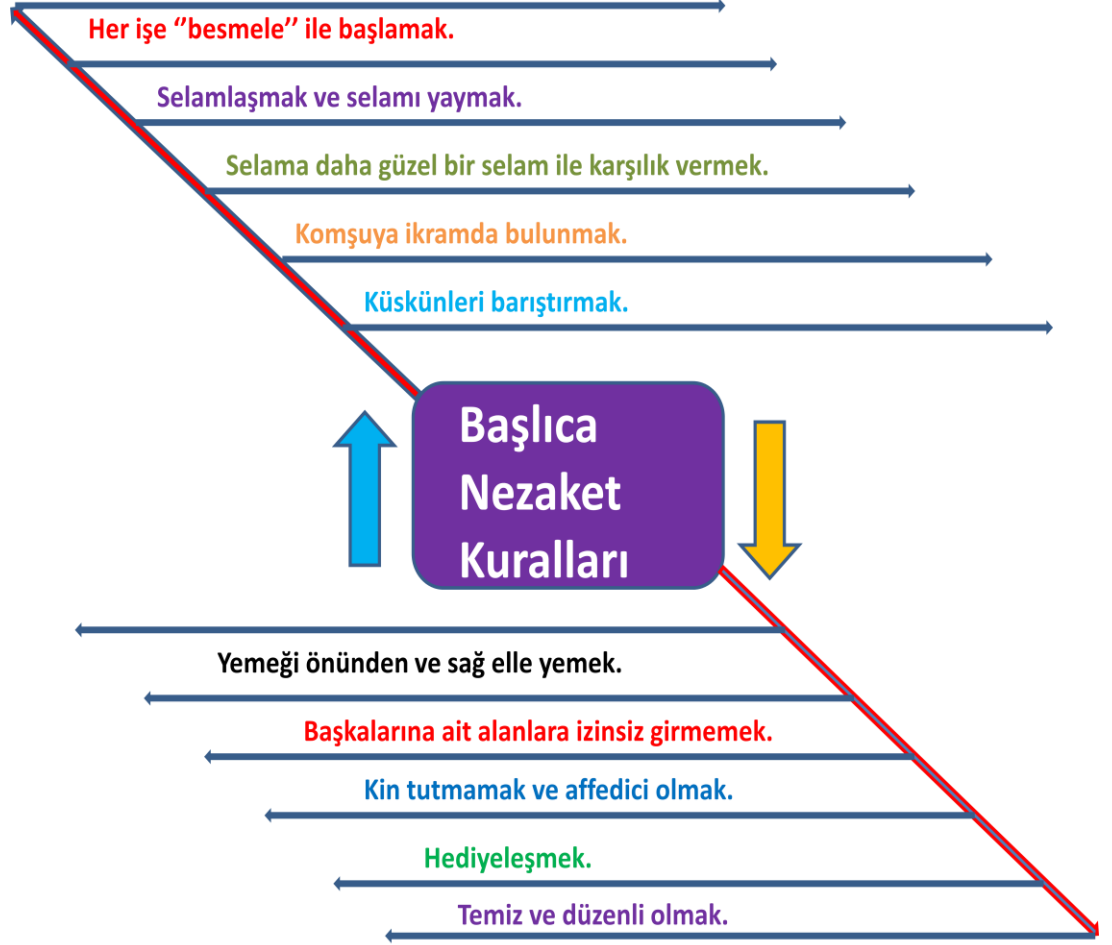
Her işe ''besmele'' ile başlamak.

Selamlaşmak ve selamı yaymak.

Selama daha güzel bir selam ile karşılık vermek.

Komşuya ikramda bulunmak.

Küskünleri barıştırmak.

Başlıca Nezaket Kuralları

Yemeği önünden ve sağ elle yemek.

Başkalarına ait alanlara izinsiz girmemek.

Kin tutmamak ve affedici olmak.

Hediyeleşmek.

Temiz ve düzenli olmak.